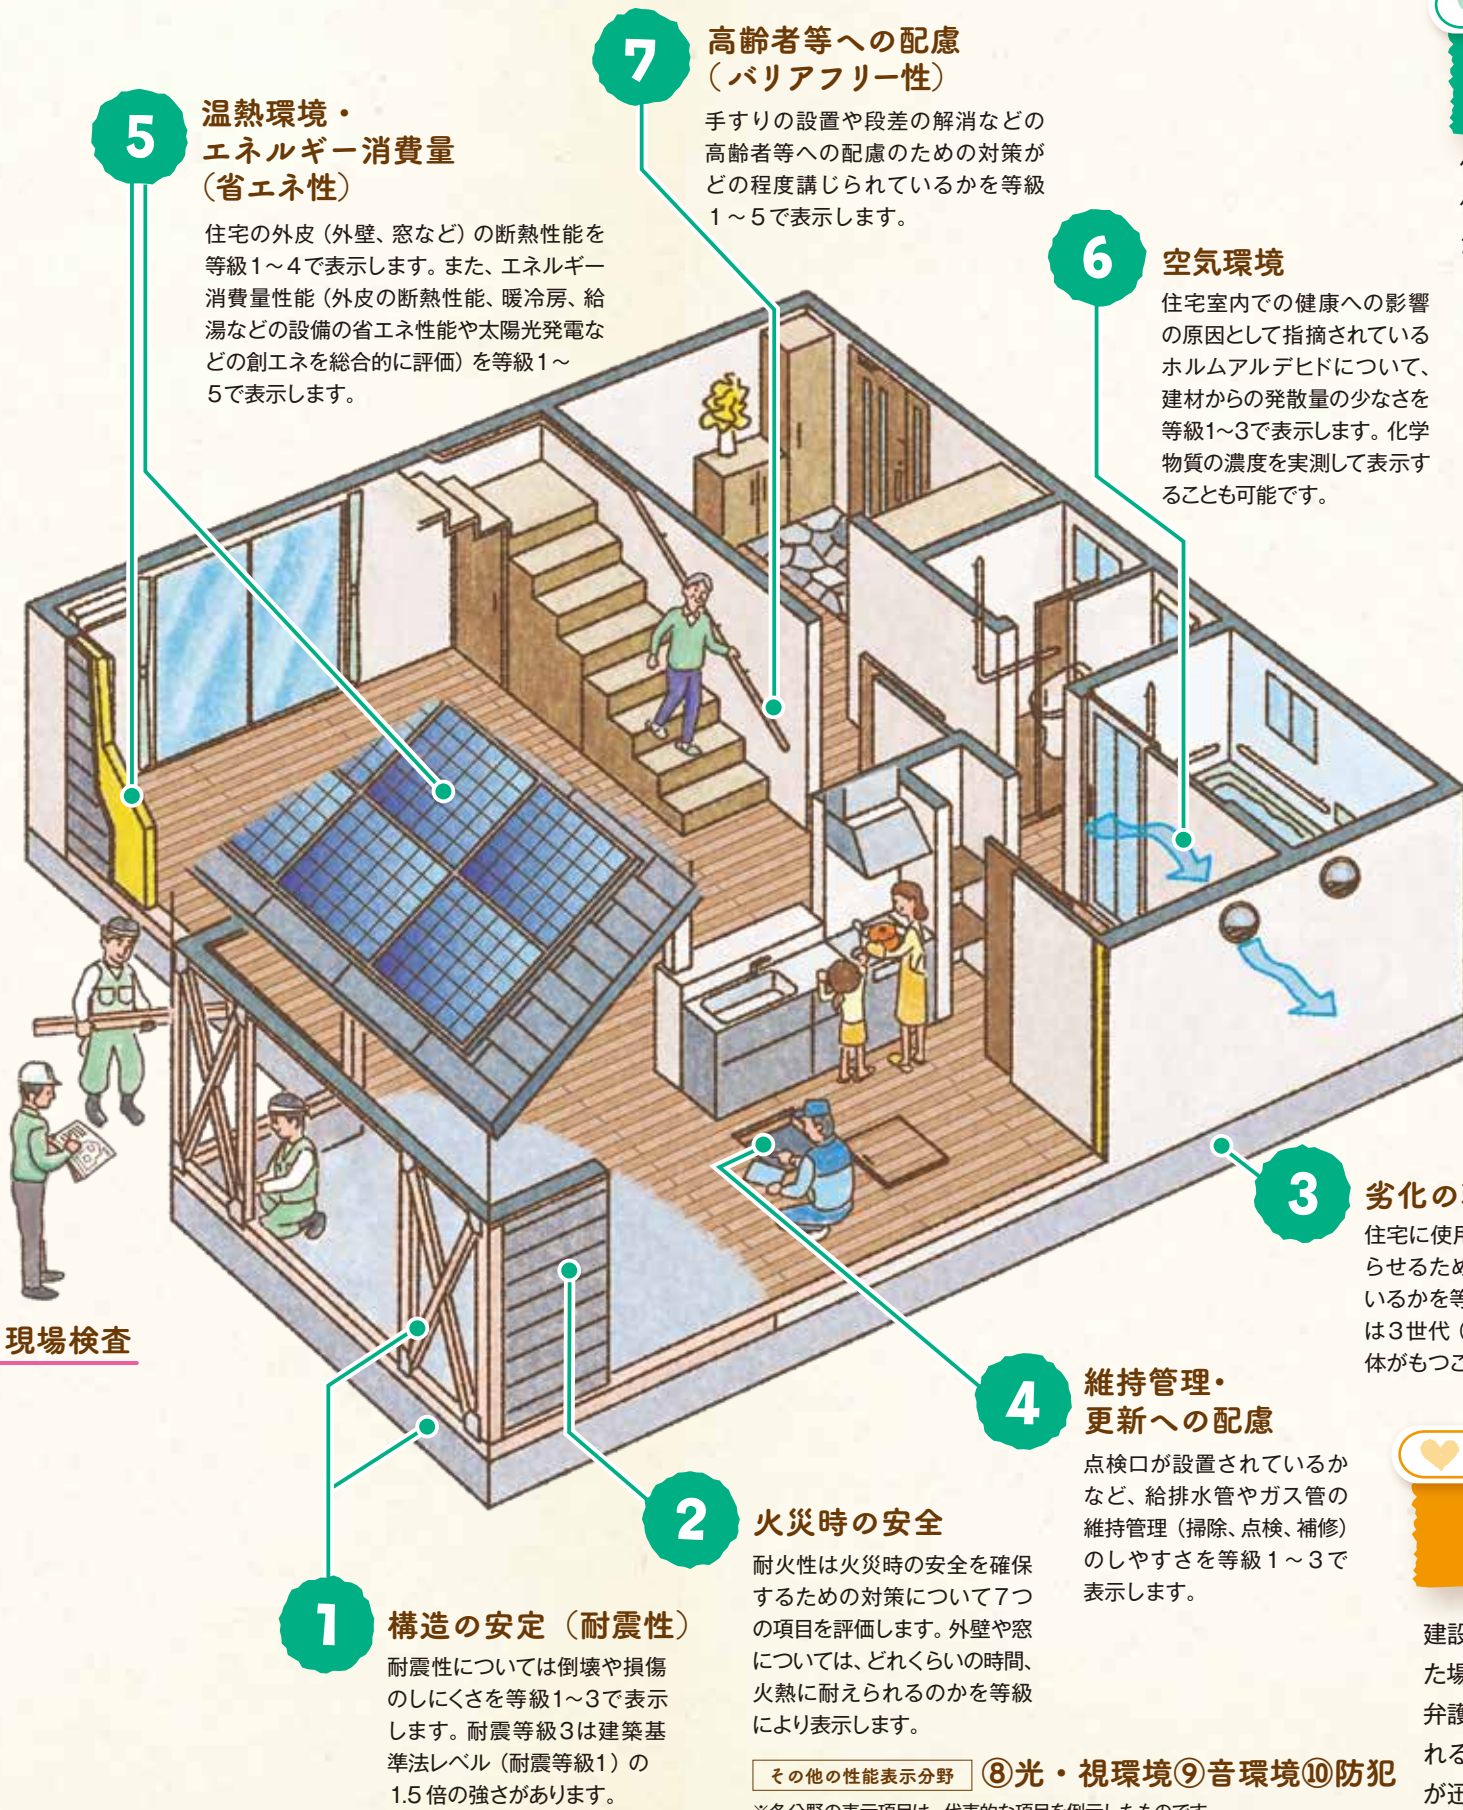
7
高齢者等への配慮
（バリアフリー性）
手すりの設置や段差の解消などの高齢者等への配慮のための対策がどの程度講じられているかを等級1～5で表示します。

5
温熱環境・
エネルギー消費量
（省エネ性）
住宅の外皮（外壁、窓など）の断熱性能を等級1～4で表示します。また、エネルギー消費量性能（外皮の断熱性能、暖冷房、給湯などの設備の省エネ性能や太陽光発電などの創エネを総合的に評価）を等級1～5で表示します。

6
空気環境
住宅室内での健康への影響の原因として指摘されているホルムアルデヒドについて、建材からの発散量の少なさを等級1~3で表示します。化学物質の濃度を実測して表示することも可能です。

現場検査

3
劣化の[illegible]
住宅に使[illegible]
らせるため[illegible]
いるかを等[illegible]
は3世代（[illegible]
体がもつこ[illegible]

4
維持管理・
更新への配慮
点検口が設置されているかなど、給排水管やガス管の維持管理（掃除、点検、補修）のしやすさを等級1～3で表示します。

2
火災時の安全
耐火性は火災時の安全を確保するための対策について7つの項目を評価します。外壁や窓については、どれくらいの時間、火熱に耐えられるのかを等級により表示します。

1
構造の安定（耐震性）
耐震性については倒壊や損傷のしにくさを等級1~3で表示します。耐震等級3は建築基準法レベル（耐震等級1）の1.5倍の強さがあります。

その他の性能表示分野 ⑧光・視環境⑨音環境⑩防犯

建設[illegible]
た場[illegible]
弁護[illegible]
れる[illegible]
が近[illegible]